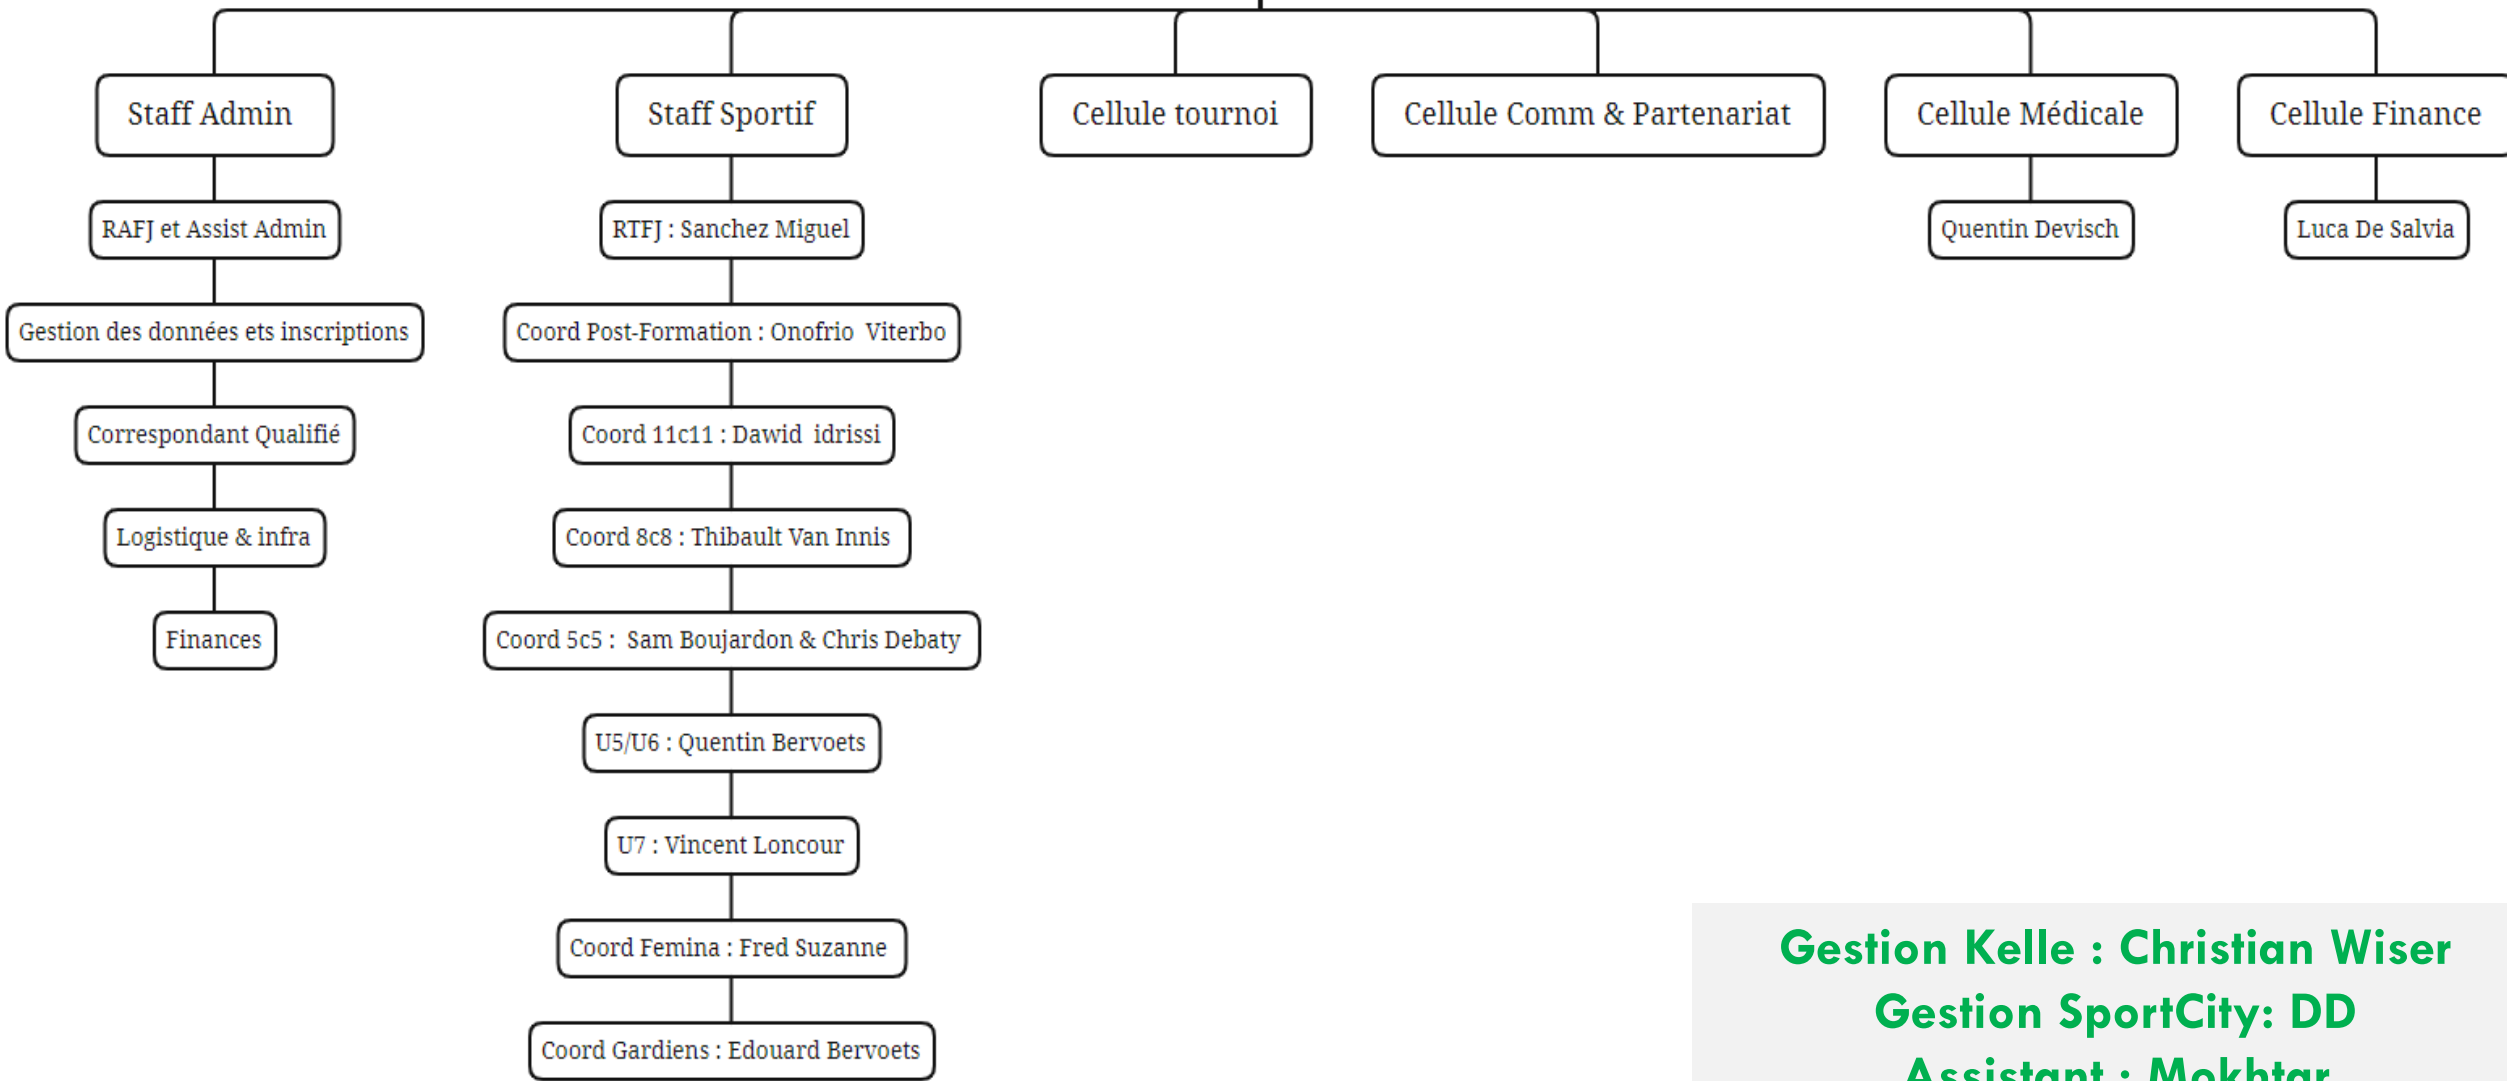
Staff Admin

RAFJ et Assist Admin

Gestion des données ets inscriptions

Correspondant Qualifié

Logistique & infra

Finances

Staff Sportif

RTFJ : Sanchez Miguel

Coord Post-Formation : Onofrio Viterbo

Coord 11c11 : Dawid idrissi

Coord 8c8 : Thibault Van Innis

Coord 5c5 : Sam Boujardon & Chris Debaty

U5/U6 : Quentin Bervoets

U7 : Vincent Loncour

Coord Femina : Fred Suzanne

Coord Gardiens : Edouard Bervoets

Cellule tournoi

Cellule Comm & Partenariat

Cellule Médicale

Quentin Devisch

Cellule Finance

Luca De Salvia

Gestion Kelle : Christian Wiser
Gestion SportCity: DD
Assistant : Mokhtar